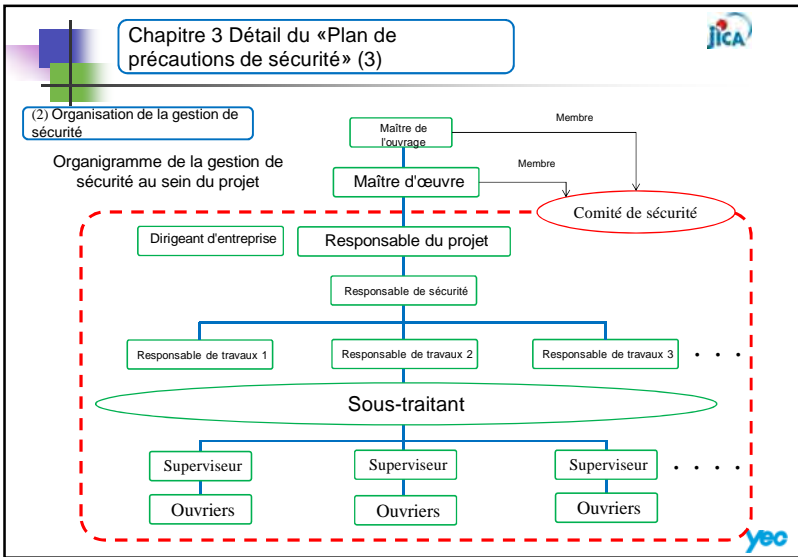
Chapitre 3 Détail du «Plan de précautions de sécurité» (3)

JICA

(2) Organisation de la gestion de sécurité

Organigramme de la gestion de sécurité au sein du projet

Maître de l'ouvrage

Membre

Membre

Maître d'œuvre

Comité de sécurité

Dirigeant d'entreprise

Responsable du projet

Responsable de sécurité

Responsable de travaux 1

Responsable de travaux 2

Responsable de travaux 3

・・・

Sous-traitant

Superviseur

Superviseur

Superviseur

・・・・

Ouvriers

Ouvriers

Ouvriers

yec